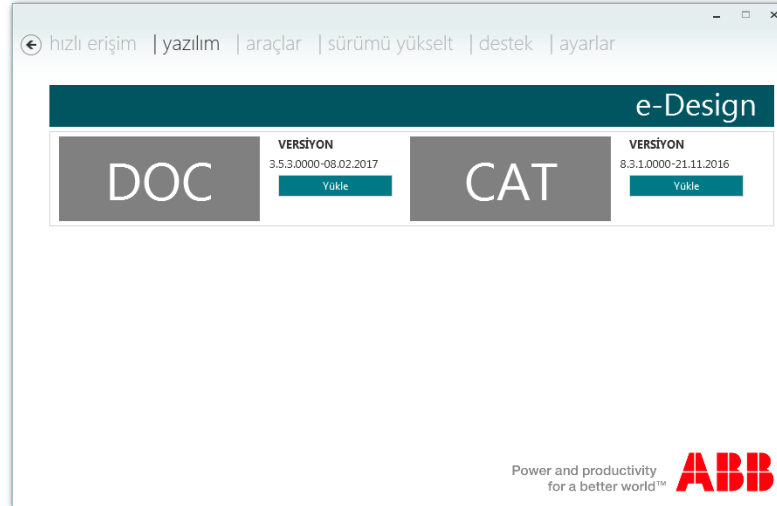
hızlı erişim | yazılım | araçlar | sürümü yükselt | destek | ayarlar

e-Design

DOC

VERSİYON
3.5.3.0000-08.02.2017
Yükle

CAT

VERSİYON
8.3.1.0000-21.11.2016
Yükle

Power and productivity for a better world™

ABB